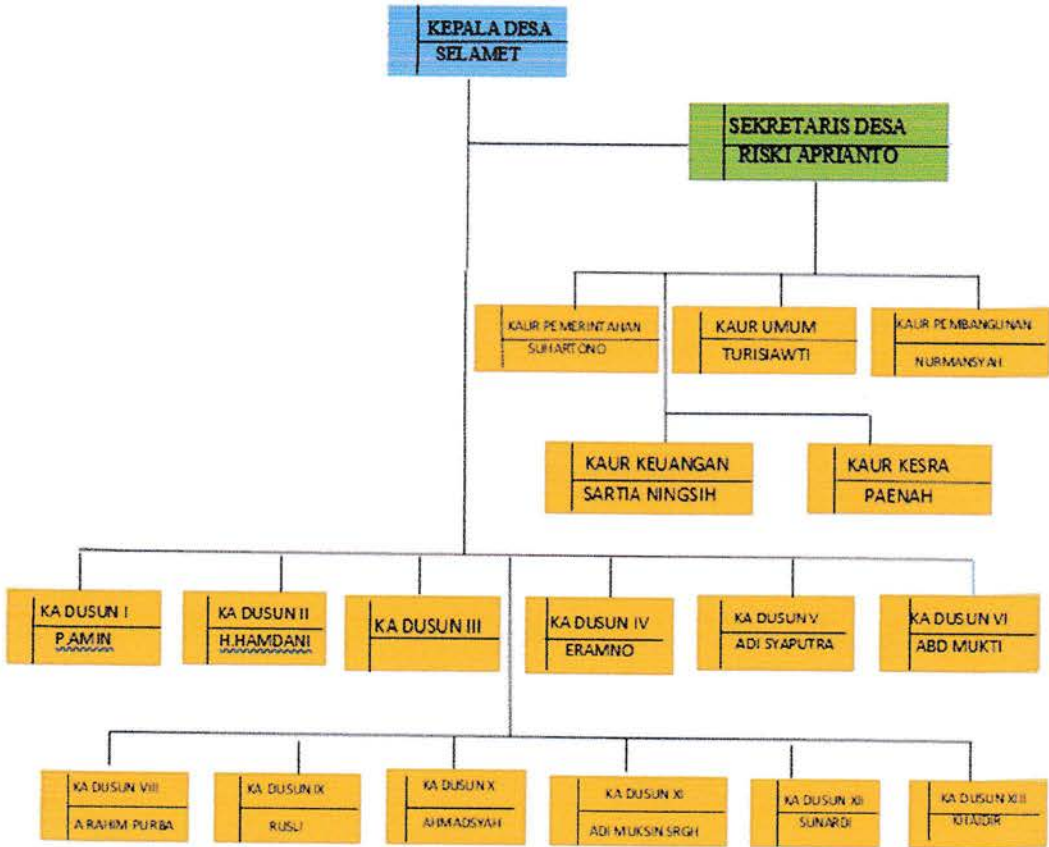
KEPALA DESA
SELAMET

SEKRETARIS DESA
RISKI APRIANTO

KAUR PEMERINTAHAN
SUHARTONO

KAUR UMUM
TURISIAWTI

KAUR PEMBANGUNAN
NURMANSYAH

KAUR KEUANGAN
SARTIA NINGSIH

KAUR KESRA
PAENAH

KA DUSUN I
P.AMIN

KA DUSUN II
H.HAMDANI

KA DUSUN III

KA DUSUN IV
ERAMNO

KA DUSUN V
ADI SYAPUTRA

KA DUSUN VI
ABD MUKTI

KA DUSUN VIII
A RAHIM PURBA

KA DUSUN IX
RUSLI

KA DUSUN X
AHMADSYAH

KA DUSUN XI
ADI MUKSIN SRGH

KA DUSUN XII
SUNARDI

KA DUSUN XIII
KHAIDIR